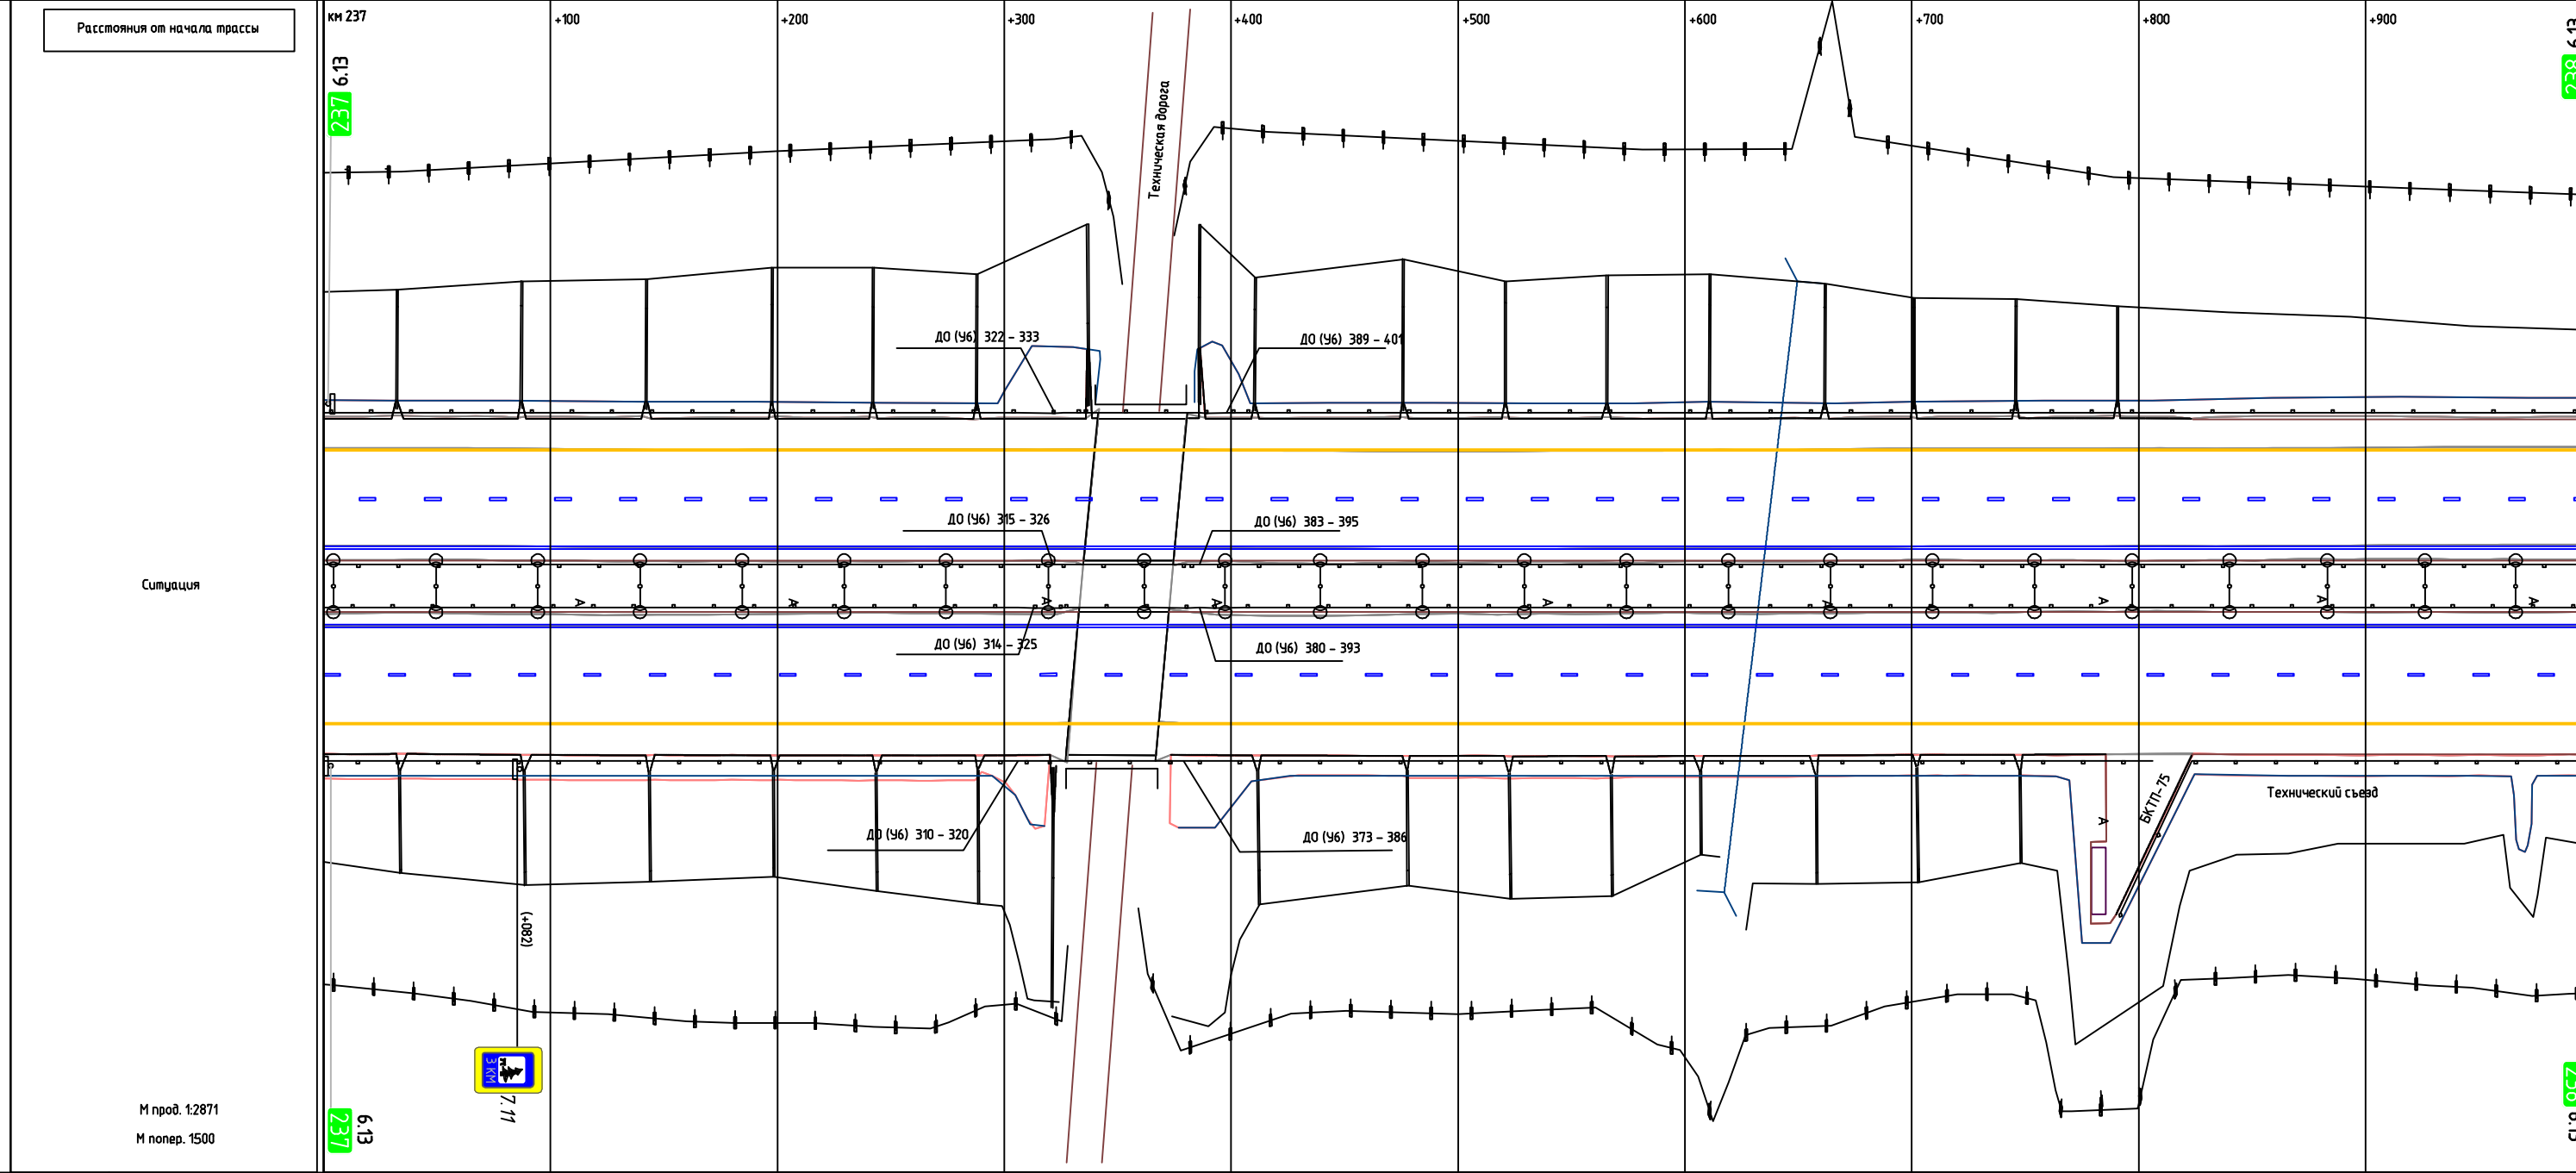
Расстояния от начала трассы

км 237
+100
+200
+300
+400
+500
+600
+700
+800
+900

237 6.13

238 6.13

Техническая дорога

ДО (Уб) 322 – 333
ДО (Уб) 389 – 401
ДО (Уб) 315 – 326
ДО (Уб) 383 – 395

Ситуация

А
А
А
А
А
А
А
А

ДО (Уб) 314 – 325
ДО (Уб) 380 – 393

Технический съезд
БКТП-75
А

ДО (Уб) 310 – 320
ДО (Уб) 373 – 386

(+082)

3 КМ
7.11

М прод. 1:2871
М попер. 1500

237 6.13

238 6.13